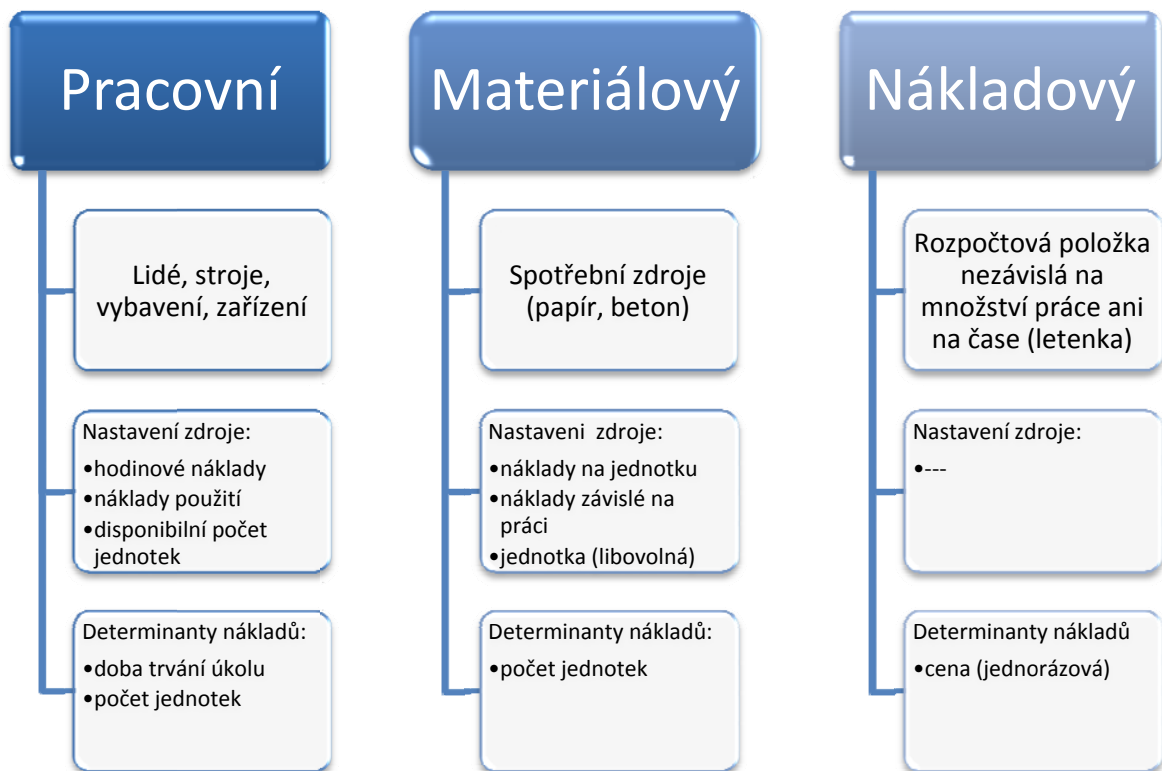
Pracovní

Lidé, stroje, vybavení, zařízení

Nastavení zdroje:
•hodinové náklady
•náklady použití
•disponibilní počet jednotek

Determinanty nákladů:
•doba trvání úkolu
•počet jednotek

Materiálový

Spotřební zdroje (papír, beton)

Nastaveni zdroje:
•náklady na jednotku
•náklady závislé na práci
•jednotka (libovolná)

Determinanty nákladů:
•počet jednotek

Nákladový

Rozpočtová položka nezávislá na množství práce ani na čase (letenka)

Nastavení zdroje:
•---

Determinanty nákladů
•cena (jednorázová)